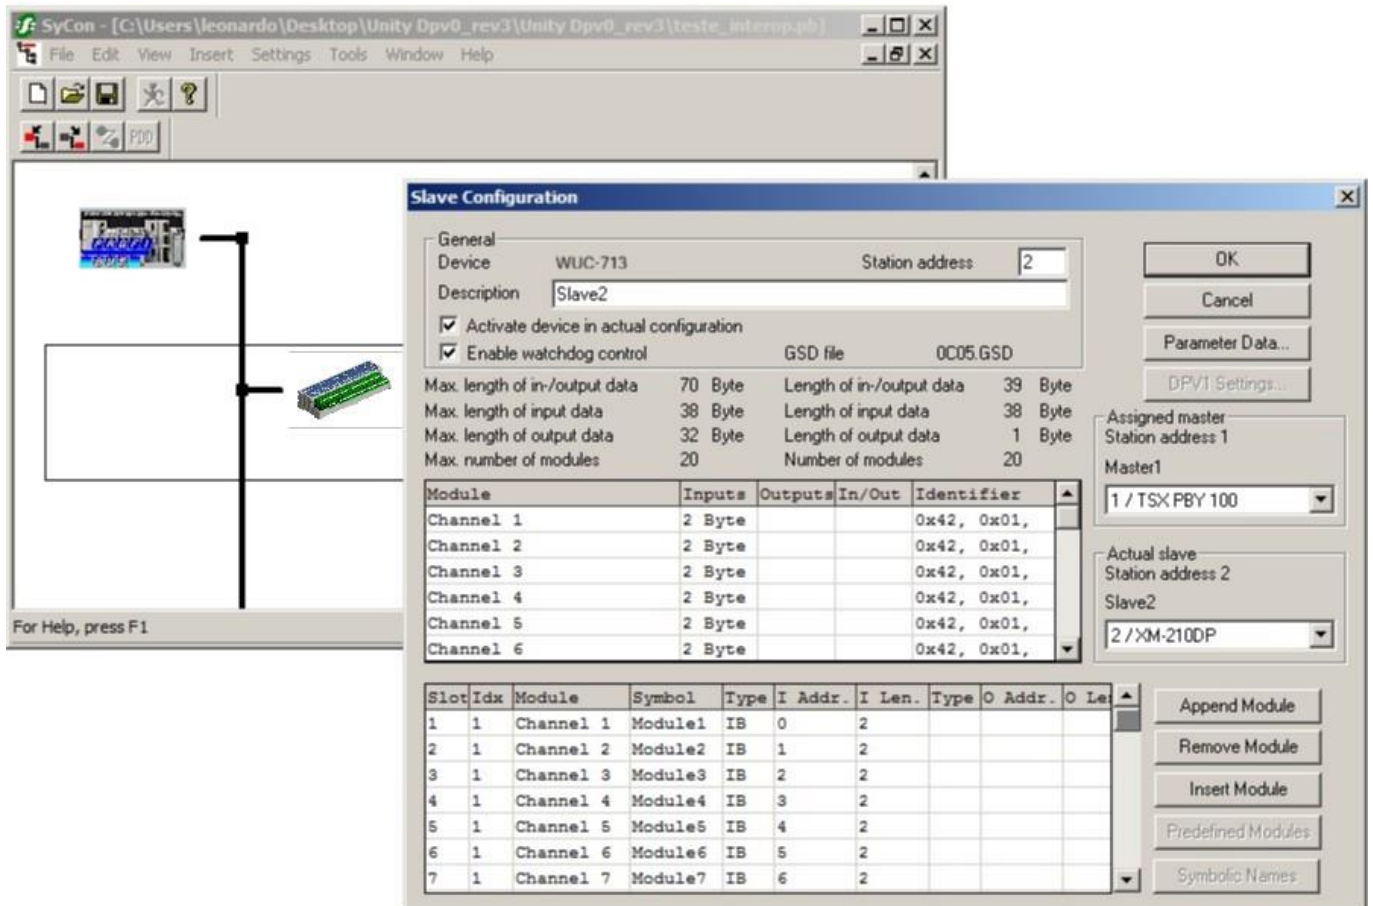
SyCon - [C:\Users\leonardo\Desktop\Unity Dpv0_rev3\Unity Dpv0_rev3\teste_interop.pb]

File Edit View Insert Settings Tools Window Help

For Help, press F1

Slave Configuration

General
Device WUC-713
Station address 2
Description Slave2
Activate device in actual configuration
Enable watchdog control
GSD file 0C05.GSD

Max. length of in-/output data 70 Byte
Max. length of input data 38 Byte
Max. length of output data 32 Byte
Max. number of modules 20
Length of in-/output data 39 Byte
Length of input data 38 Byte
Length of output data 1 Byte
Number of modules 20

| Module | Inputs | Outputs | In/Out | Identifier |
|---|---|---|---|---|
| Channel 1 | 2 Byte | | | 0x42, 0x01, |
| Channel 2 | 2 Byte | | | 0x42, 0x01, |
| Channel 3 | 2 Byte | | | 0x42, 0x01, |
| Channel 4 | 2 Byte | | | 0x42, 0x01, |
| Channel 5 | 2 Byte | | | 0x42, 0x01, |
| Channel 6 | 2 Byte | | | 0x42, 0x01, |

| Slot | Idx | Module | Symbol | Type | I Addr. | I Len. | Type | O Addr. | O Le |
|---|---|---|---|---|---|---|---|---|---|
| 1 | 1 | Channel 1 | Module1 | IB | 0 | 2 | | | |
| 2 | 1 | Channel 2 | Module2 | IB | 1 | 2 | | | |
| 3 | 1 | Channel 3 | Module3 | IB | 2 | 2 | | | |
| 4 | 1 | Channel 4 | Module4 | IB | 3 | 2 | | | |
| 5 | 1 | Channel 5 | Module5 | IB | 4 | 2 | | | |
| 6 | 1 | Channel 6 | Module6 | IB | 5 | 2 | | | |
| 7 | 1 | Channel 7 | Module7 | IB | 6 | 2 | | | |

OK
Cancel
Parameter Data...
DPV1 Settings...
Assigned master
Station address 1
Master1
1 / TSX PBY 100
Actual slave
Station address 2
Slave2
2 / XM-210DP
Append Module
Remove Module
Insert Module
Predefined Modules
Symbolic Names